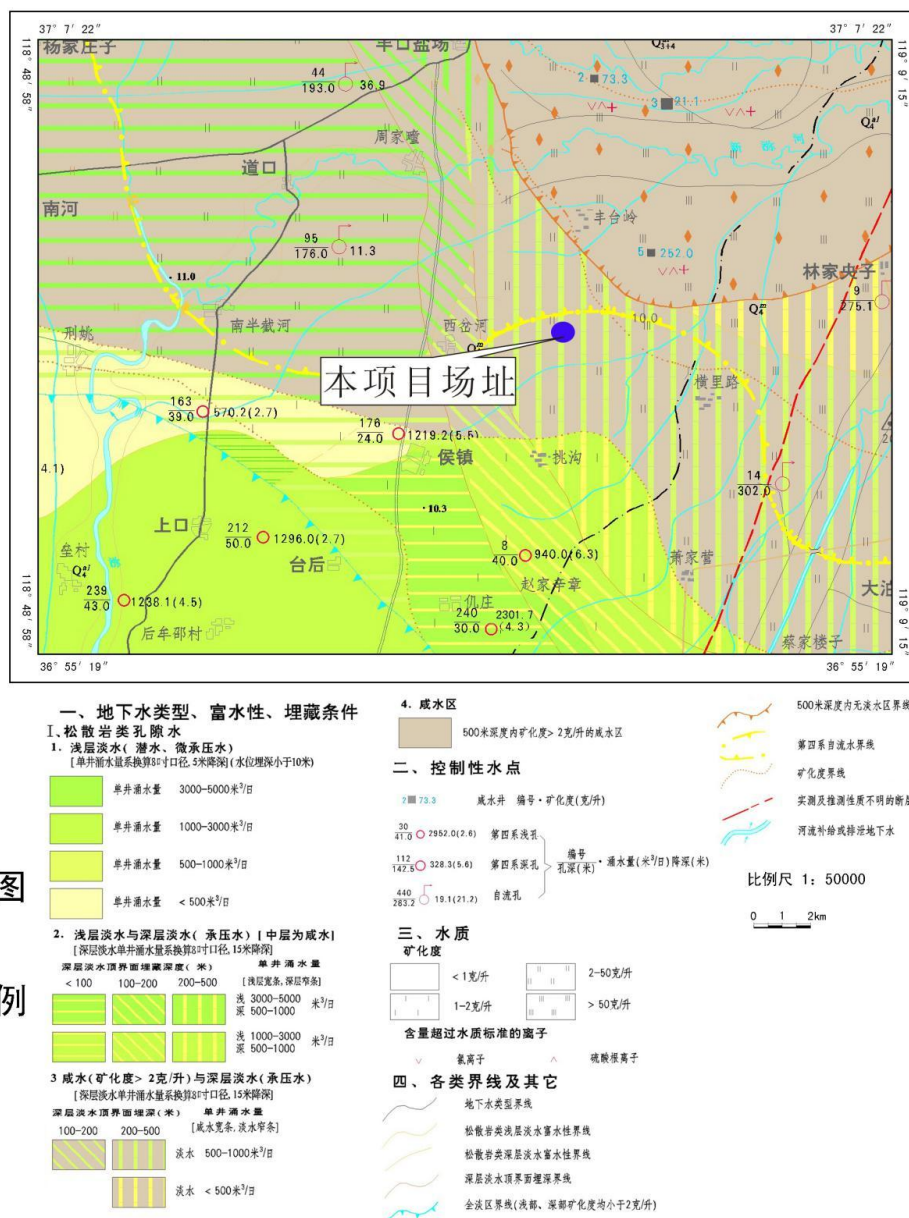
37° 7′ 22″
37° 7′ 22″
118° 48′ 58″
119° 9′ 15″
杨家庄子
羊口盐场
$Q_{3+4}^{m}$
44
193.0
36.9
2 73.3
3 21.1
周家疃
$Q_4^{al}$
道口
南河
丰台岭
95
176.0
11.3
5 252.0
林家央子
·11.0
9
275.1
$Q_4^{m}$
刑姚
南半截河
西岔河
10.0
本项目场址
横里路
163
39.0
570.2(2.7)
176
24.0
1219.2(5.6)
侯镇
挑沟
4.1)
14
302.0
·10.3
上口
212
50.0
1296.0(2.7)
台后
8
40.0
940.0(6.3)
萧家营
垒村
$Q_4^{al}$
239
43.0
1238.1(4.5)
赵家寺章
240
30.0
2301.7
(4.3)
仉庄
大治
后牟邵村
蔡家楼子
118° 48′ 58″
119° 9′ 15″
36° 55′ 19″
36° 55′ 19″

图

例

一、地下水类型、富水性、埋藏条件
I、松散岩类孔隙水
1. 浅层淡水(潜水、微承压水)
[单井涌水量系换算8″寸口径,5米降深](水位埋深小于10米)
单井涌水量 3000-5000米³/日
单井涌水量 1000-3000米³/日
单井涌水量 500-1000米³/日
单井涌水量 < 500米³/日
2. 浅层淡水与深层淡水(承压水)[中层为咸水]
[深层淡水单井涌水量系换算8″寸口径,15米降深]
深层淡水顶界面埋藏深度(米) 单井涌水量
[浅层宽条,深层窄条]
< 100 100-200 200-500
浅 3000-5000 深 500-1000 米³/日
浅 1000-3000 深 500-1000 米³/日
3 咸水(矿化度> 2克/升)与深层淡水(承压水)
[深层淡水单井涌水量系换算8″寸口径,15米降深]
深层淡水顶界面埋深(米) 单井涌水量
100-200 200-500
[咸水宽条,淡水窄条]
淡水 500-1000米³/日
淡水 < 500米³/日

4. 咸水区
500米深度内矿化度> 2克/升的咸水区
二、控制性水点
2 73.3 咸水井 编号·矿化度(克/升)
30/41.0 2952.0(2.6) 第四系浅孔
112/147.5 328.3(5.6) 第四系深孔
440/283.2 19.1(21.2) 自流孔
编号/孔深(米)·涌水量(米³/日)降深(米)
三、水质
矿化度
< 1克/升
2-50克/升
1-2克/升
> 50克/升
含量超过水质标准的离子
氯离子
硫酸根离子
四、各类界线及其它
地下水类型界线
松散岩类浅层淡水富水性界线
松散岩类深层淡水富水性界线
深层淡水顶界面埋深界线
全淡区界线(浅部、深部矿化度均小于2克/升)

500米深度内无淡水区界线
第四系自流水界线
矿化度界线
实测及推测性质不明的断层
河流补给或排泄地下水
比例尺 1: 50000
0 1 2km